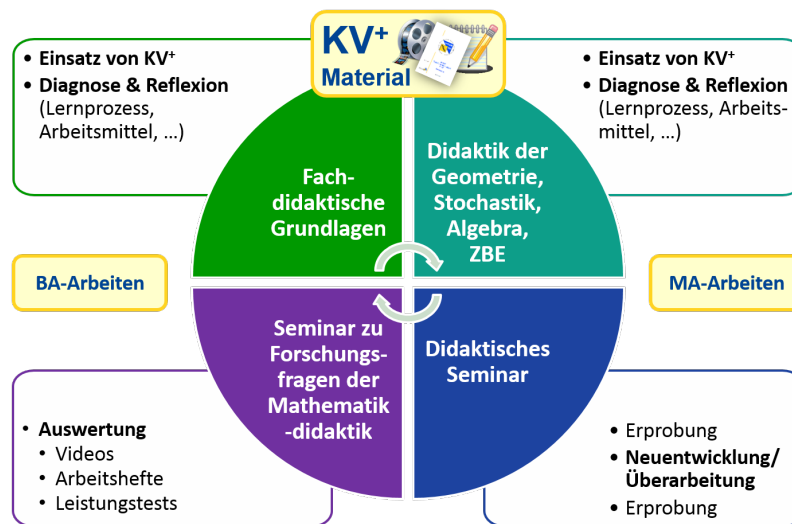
KV$^+$ Material

• Einsatz von KV$^+$
• Diagnose & Reflexion (Lernprozess, Arbeitsmittel, …)

• Einsatz von KV$^+$
• Diagnose & Reflexion (Lernprozess, Arbeitsmittel, …)

Fachdidaktische Grundlagen

Didaktik der Geometrie, Stochastik, Algebra, ZBE

BA-Arbeiten

MA-Arbeiten

Seminar zu Forschungsfragen der Mathematik-didaktik

Didaktisches Seminar

• Auswertung
• Videos
• Arbeitshefte
• Leistungstests

• Erprobung
• Neuentwicklung/ Überarbeitung
• Erprobung